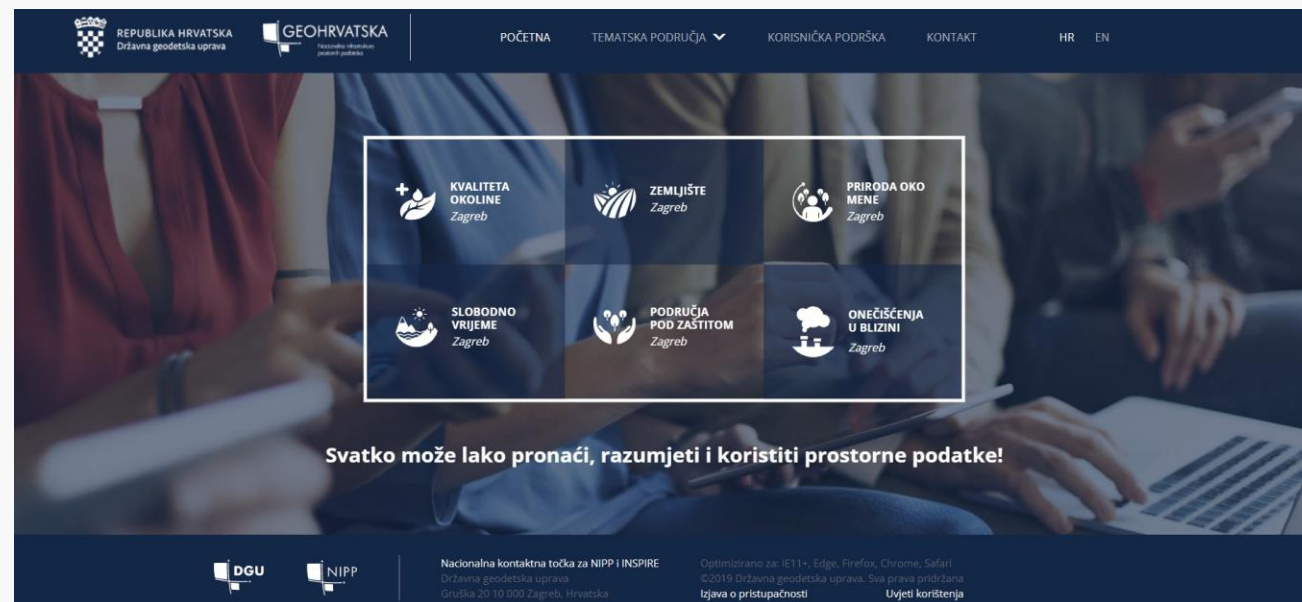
REPUBLIKA HRVATSKA
Državna geodetska uprava

GEOHRVATSKA
Nacionalna infrastruktura prostornih podataka

POČETNA TEMATSKA PODRUČJA KORISNIČKA PODRŠKA KONTAKT HR EN

KVALITETA OKOLINE
Zagreb

ZEMLJIŠTE
Zagreb

PRIRODA OKO MENE
Zagreb

SLOBODNO VRIJEME
Zagreb

PODRUČJA POD ZAŠTITOM
Zagreb

ONEČIŠĆENJA U BLIZINI
Zagreb

Svatko može lako pronaći, razumjeti i koristiti prostorne podatke!

DGU

NIPP

Nacionalna kontaktna točka za NIPP i INSPIRE
Državna geodetska uprava
Gruška 20 10 000 Zagreb, Hrvatska

Optimizirano za: IE11+, Edge, Firefox, Chrome, Safari
©2019 Državna geodetska uprava. Sva prava pridržana
Izjava o pristupačnosti Uvjeti korištenja